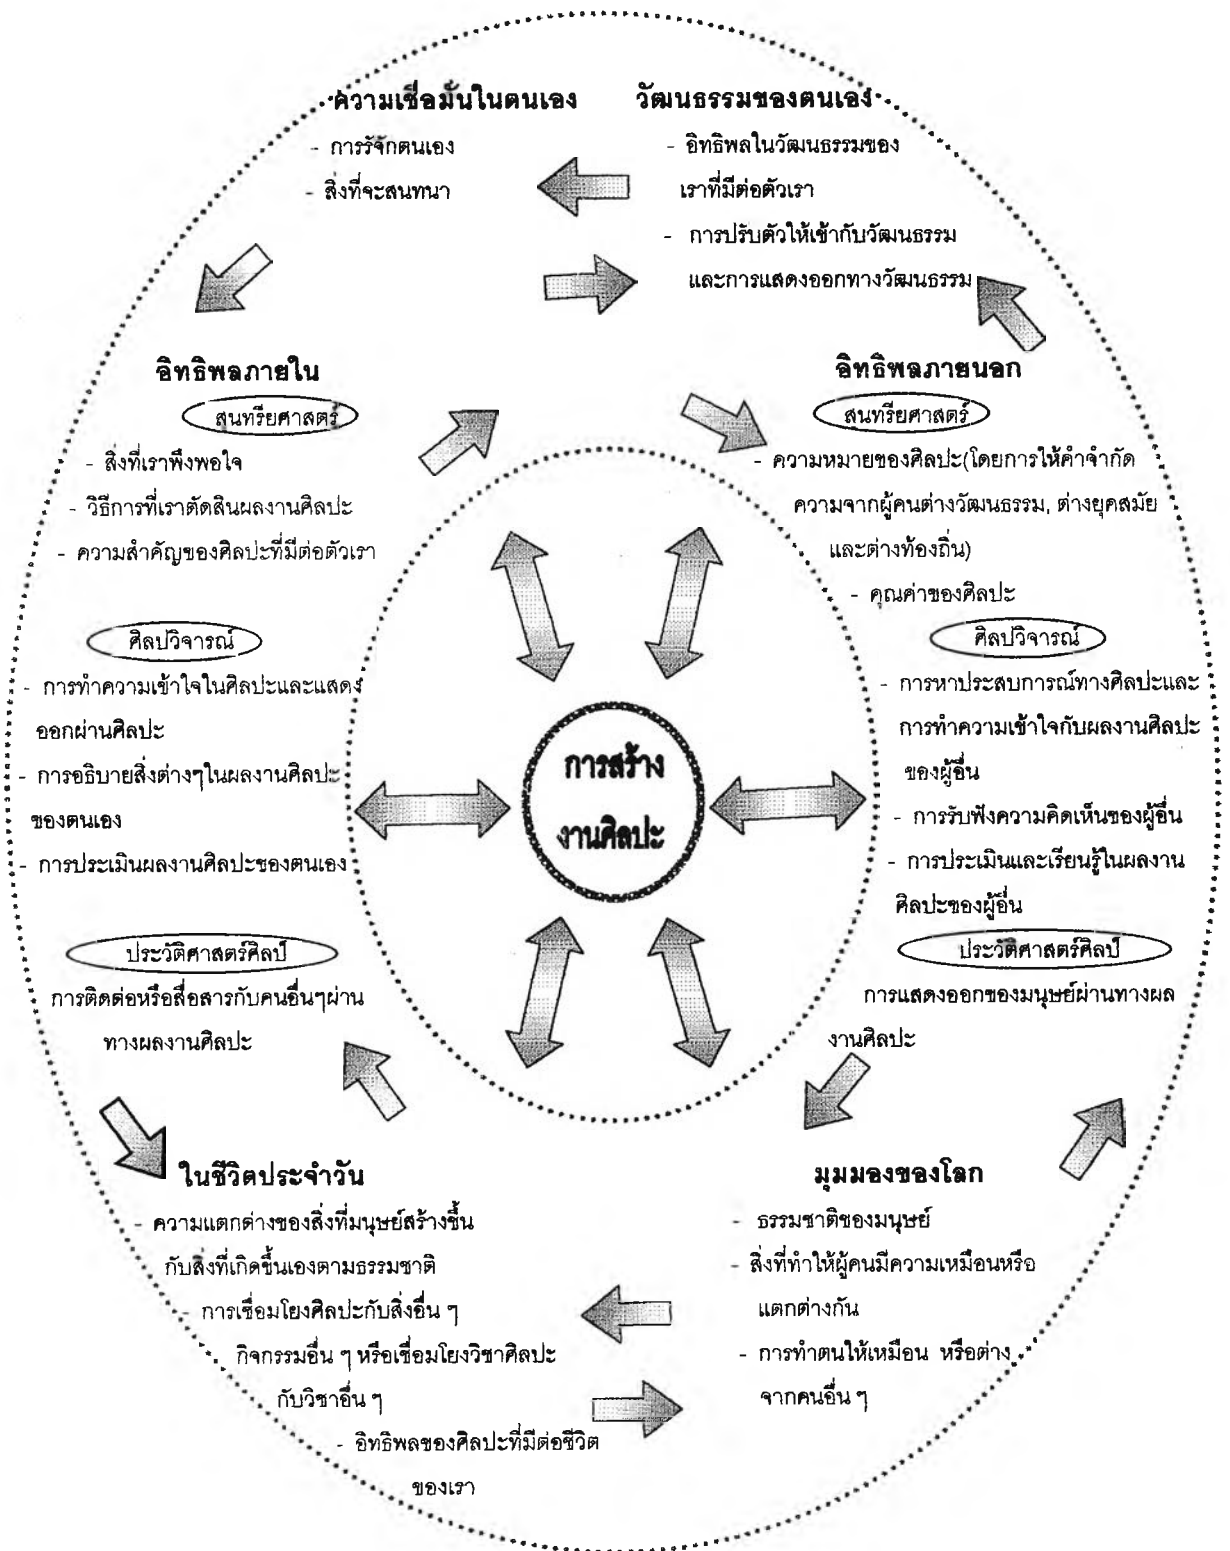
ความเชื่อมั่นในตนเอง

- การรู้จักตนเอง
- สิ่งที่จะสนทนา

วัฒนธรรมของตนเอง

- อิทธิพลในวัฒนธรรมของเราที่มีต่อตัวเรา
- การปรับตัวให้เข้ากับวัฒนธรรมและการแสดงออกทางวัฒนธรรม

อิทธิพลภายใน

สุนทรียศาสตร์

- สิ่งที่เราพึงพอใจ
- วิธีการที่เราตัดสินผลงานศิลปะ
- ความสำคัญของศิลปะที่มีต่อตัวเรา

ศิลปวิจารณ์

- การทำความเข้าใจในศิลปะและแสดงออกผ่านศิลปะ
- การอธิบายสิ่งต่างๆในผลงานศิลปะของตนเอง
- การประเมินผลงานศิลปะของตนเอง

ประวัติศาสตร์ศิลป์

การติดต่อหรือสื่อสารกับคนอื่นๆผ่านทางผลงานศิลปะ

อิทธิพลภายนอก

สุนทรียศาสตร์

- ความหมายของศิลปะ(โดยการให้คำจำกัดความจากผู้คนต่างวัฒนธรรม, ต่างยุคสมัยและต่างท้องถิ่น)
- คุณค่าของศิลปะ

ศิลปวิจารณ์

- การหาประสบการณ์ทางศิลปะและการทำความเข้าใจกับผลงานศิลปะของผู้อื่น
- การรับฟังความคิดเห็นของผู้อื่น
- การประเมินและเรียนรู้ในผลงานศิลปะของผู้อื่น

ประวัติศาสตร์ศิลป์

การแสดงออกของมนุษย์ผ่านทางผลงานศิลปะ

การสร้างงานศิลปะ

ในชีวิตประจำวัน

- ความแตกต่างของสิ่งที่มนุษย์สร้างขึ้นกับสิ่งที่เกิดขึ้นเองตามธรรมชาติ
- การเชื่อมโยงศิลปะกับสิ่งอื่น ๆ กิจกรรมอื่น ๆ หรือเชื่อมโยงวิชาศิลปะกับวิชาอื่น ๆ
- อิทธิพลของศิลปะที่มีต่อชีวิตของเรา

มุมมองของโลก

- ธรรมชาติของมนุษย์
- สิ่งที่ทำให้ผู้คนมีความเหมือนหรือแตกต่างกัน
- การทำตนให้เหมือน หรือต่างจากคนอื่น ๆ